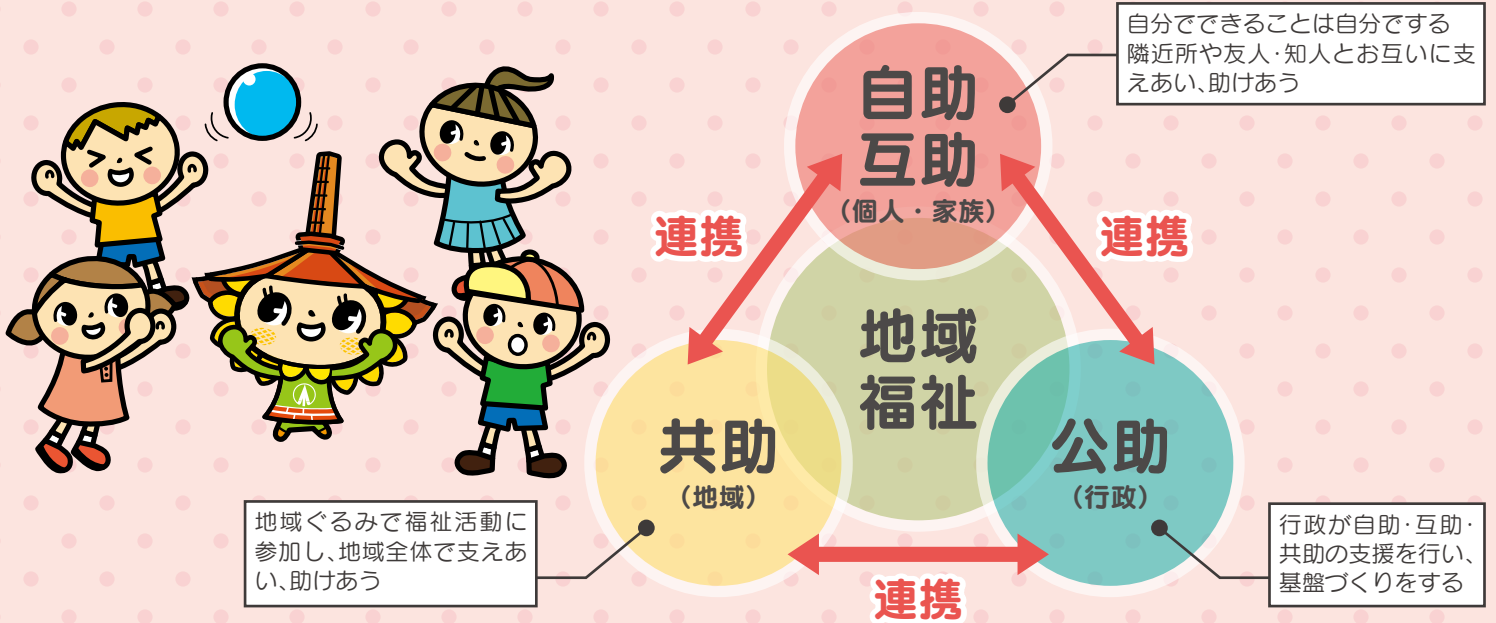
自分でできることは自分でする
隣近所や友人·知人とお互いに支えあい、助けあう

自助
互助
（個人・家族）

連携

連携

地域
福祉

共助
（地域）

公助
（行政）

地域ぐるみで福祉活動に参加し、地域全体で支えあい、助けあう

連携

行政が自助·互助·共助の支援を行い、基盤づくりをする